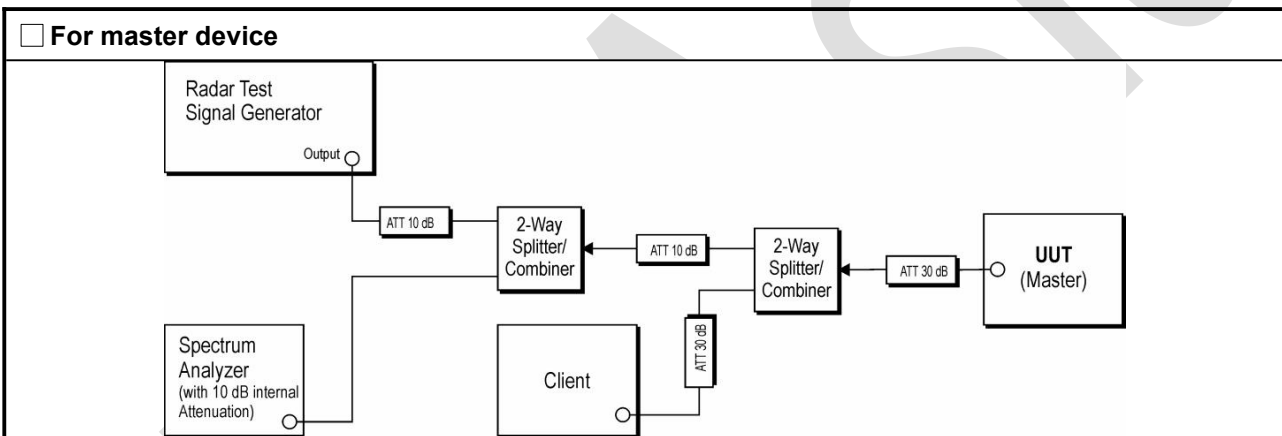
☐ For master device

Radar Test Signal Generator

Output

ATT 10 dB

2-Way Splitter/ Combiner

ATT 10 dB

2-Way Splitter/ Combiner

ATT 30 dB

UUT (Master)

Spectrum Analyzer (with 10 dB internal Attenuation)

Client

ATT 30 dB